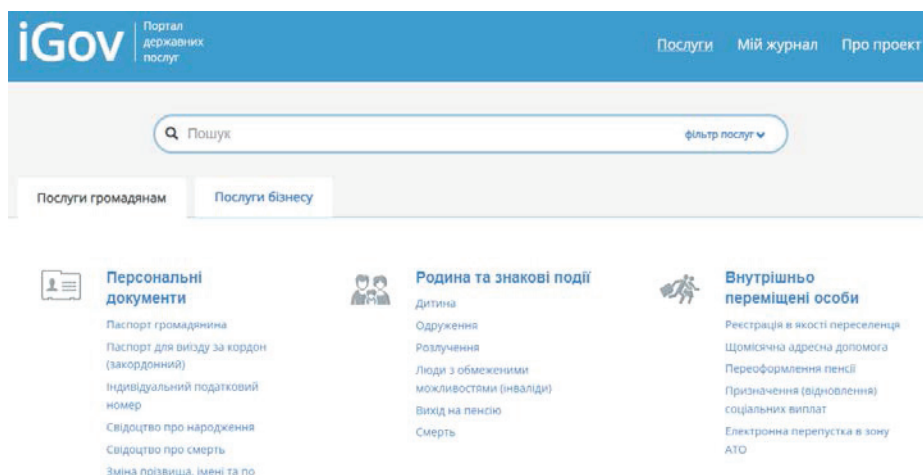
iGov Портал державних послуг

Послуги Мій журнал Про проект

Пошук

фільтр послуг

Послуги громадянам Послуги бізнесу

Персональні документи
Паспорт громадянина
Паспорт для виїзду за кордон (закордонний)
Індивідуальний податковий номер
Свідоцтво про народження
Свідоцтво про смерть
Зміна прізвища, імені та по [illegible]

Родина та знакові події
Дитина
Одруження
Розлучення
Люди з обмеженими можливостями (інваліди)
Вихід на пенсію
Смерть

Внутрішньо переміщені особи
Реєстрація в якості переселенця
Щомісячна адресна допомога
Переоформлення пенсії
Призначення (відновлення) соціальних виплат
Електронна перепустка в зону АТО